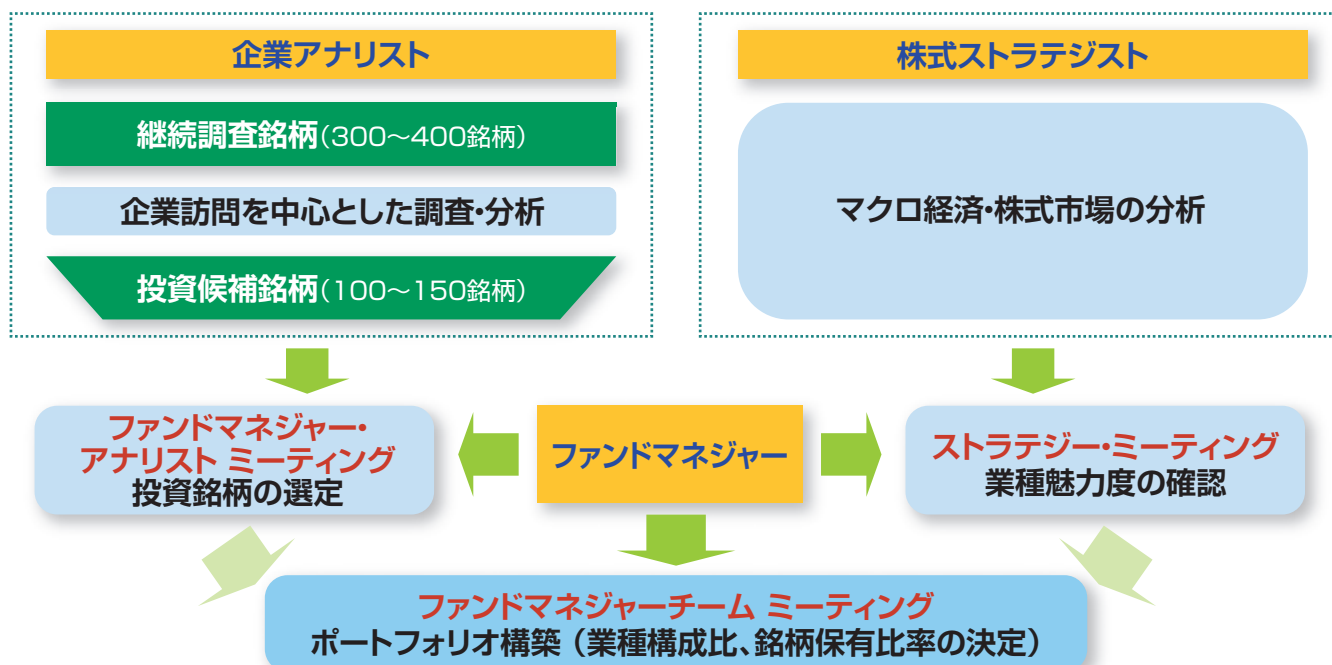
企業アナリスト

継続調査銘柄（300～400銘柄）

企業訪問を中心とした調査・分析

投資候補銘柄（100～150銘柄）

株式ストラテジスト

マクロ経済・株式市場の分析

ファンドマネジャー・
アナリスト ミーティング
投資銘柄の選定

ファンドマネジャー

ストラテジー・ミーティング
業種魅力度の確認

ファンドマネジャーチーム ミーティング
ポートフォリオ構築（業種構成比、銘柄保有比率の決定）